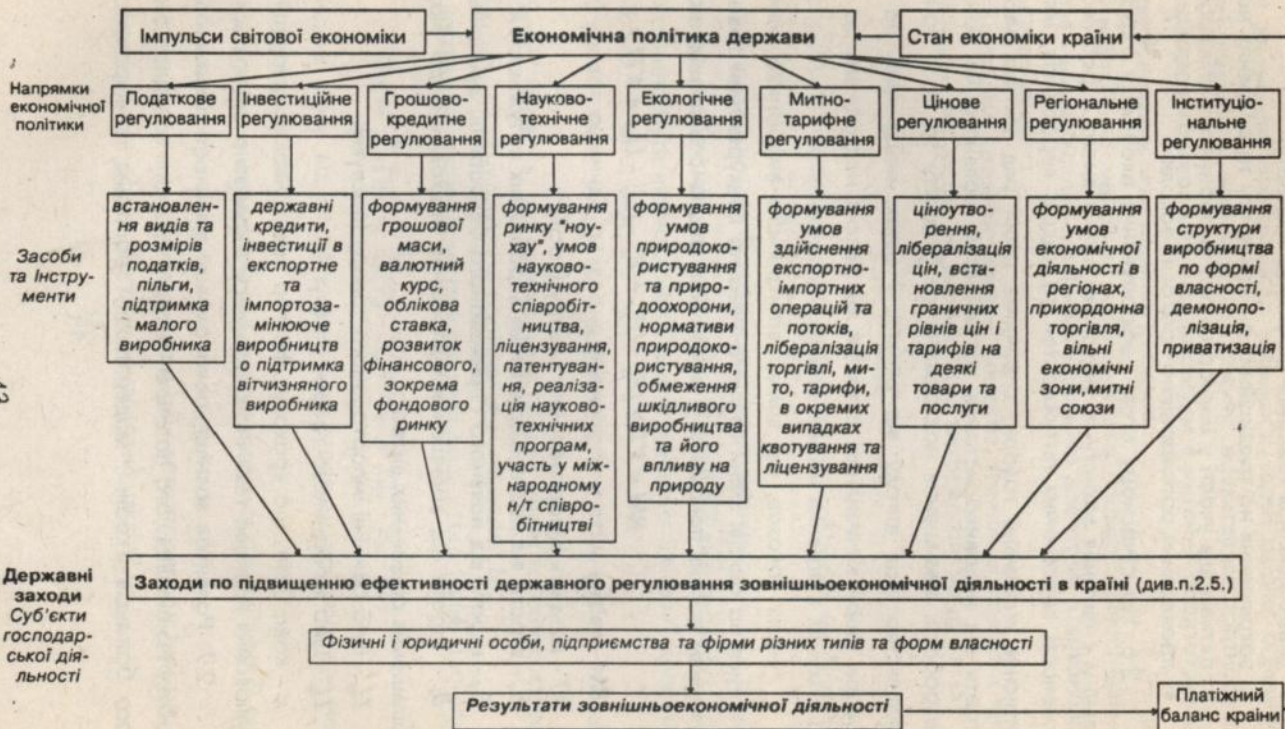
Імпульси світової економіки

Економічна політика держави

Стан економіки країни

Напрямки економічної політики

Податкове регулювання

Інвестиційне регулювання

Грошово-кредитне регулювання

Науково-технічне регулювання

Екологічне регулювання

Митно-тарифне регулювання

Цінове регулювання

Регіональне регулювання

Інституціональне регулювання

Засоби та Інструменти

встановлення видів та розмірів податків, пільги, підтримка малого виробника

державні кредити, інвестиції в експортне та імпортозамінююче виробництво підтримка вітчизняного виробника

формування грошової маси, валютний курс, облікова ставка, розвиток фінансового, зокрема фондового ринку

формування ринку "ноу-хау", умов науково-технічного співробітництва, ліцензування, патентування, реалізація науково-технічних програм, участь у міжнародному н/т співробітництві

формування умов природокористування та природоохорони, нормативи природокористування, обмеження шкідливого виробництва та його впливу на природу

формування умов здійснення експортно-імпортних операцій та потоків, лібералізація торгівлі, мито, тарифи, в окремих випадках квотування та ліцензування

ціноутворення, лібералізація цін, встановлення граничних рівнів цін і тарифів на деякі товари та послуги

формування умов економічної діяльності в регіонах, прикордонна торгівля, вільні економічні зони, митні союзи

формування структури виробництва по формі власності, демонополізація, приватизація

43

Державні заходи

Заходи по підвищенню ефективності державного регулювання зовнішньоекономічної діяльності в країні (див.п.2.5.)

Суб'єкти господарської діяльності

Фізичні і юридичні особи, підприємства та фірми різних типів та форм власності

Результати зовнішньоекономічної діяльності

Платіжний баланс країни